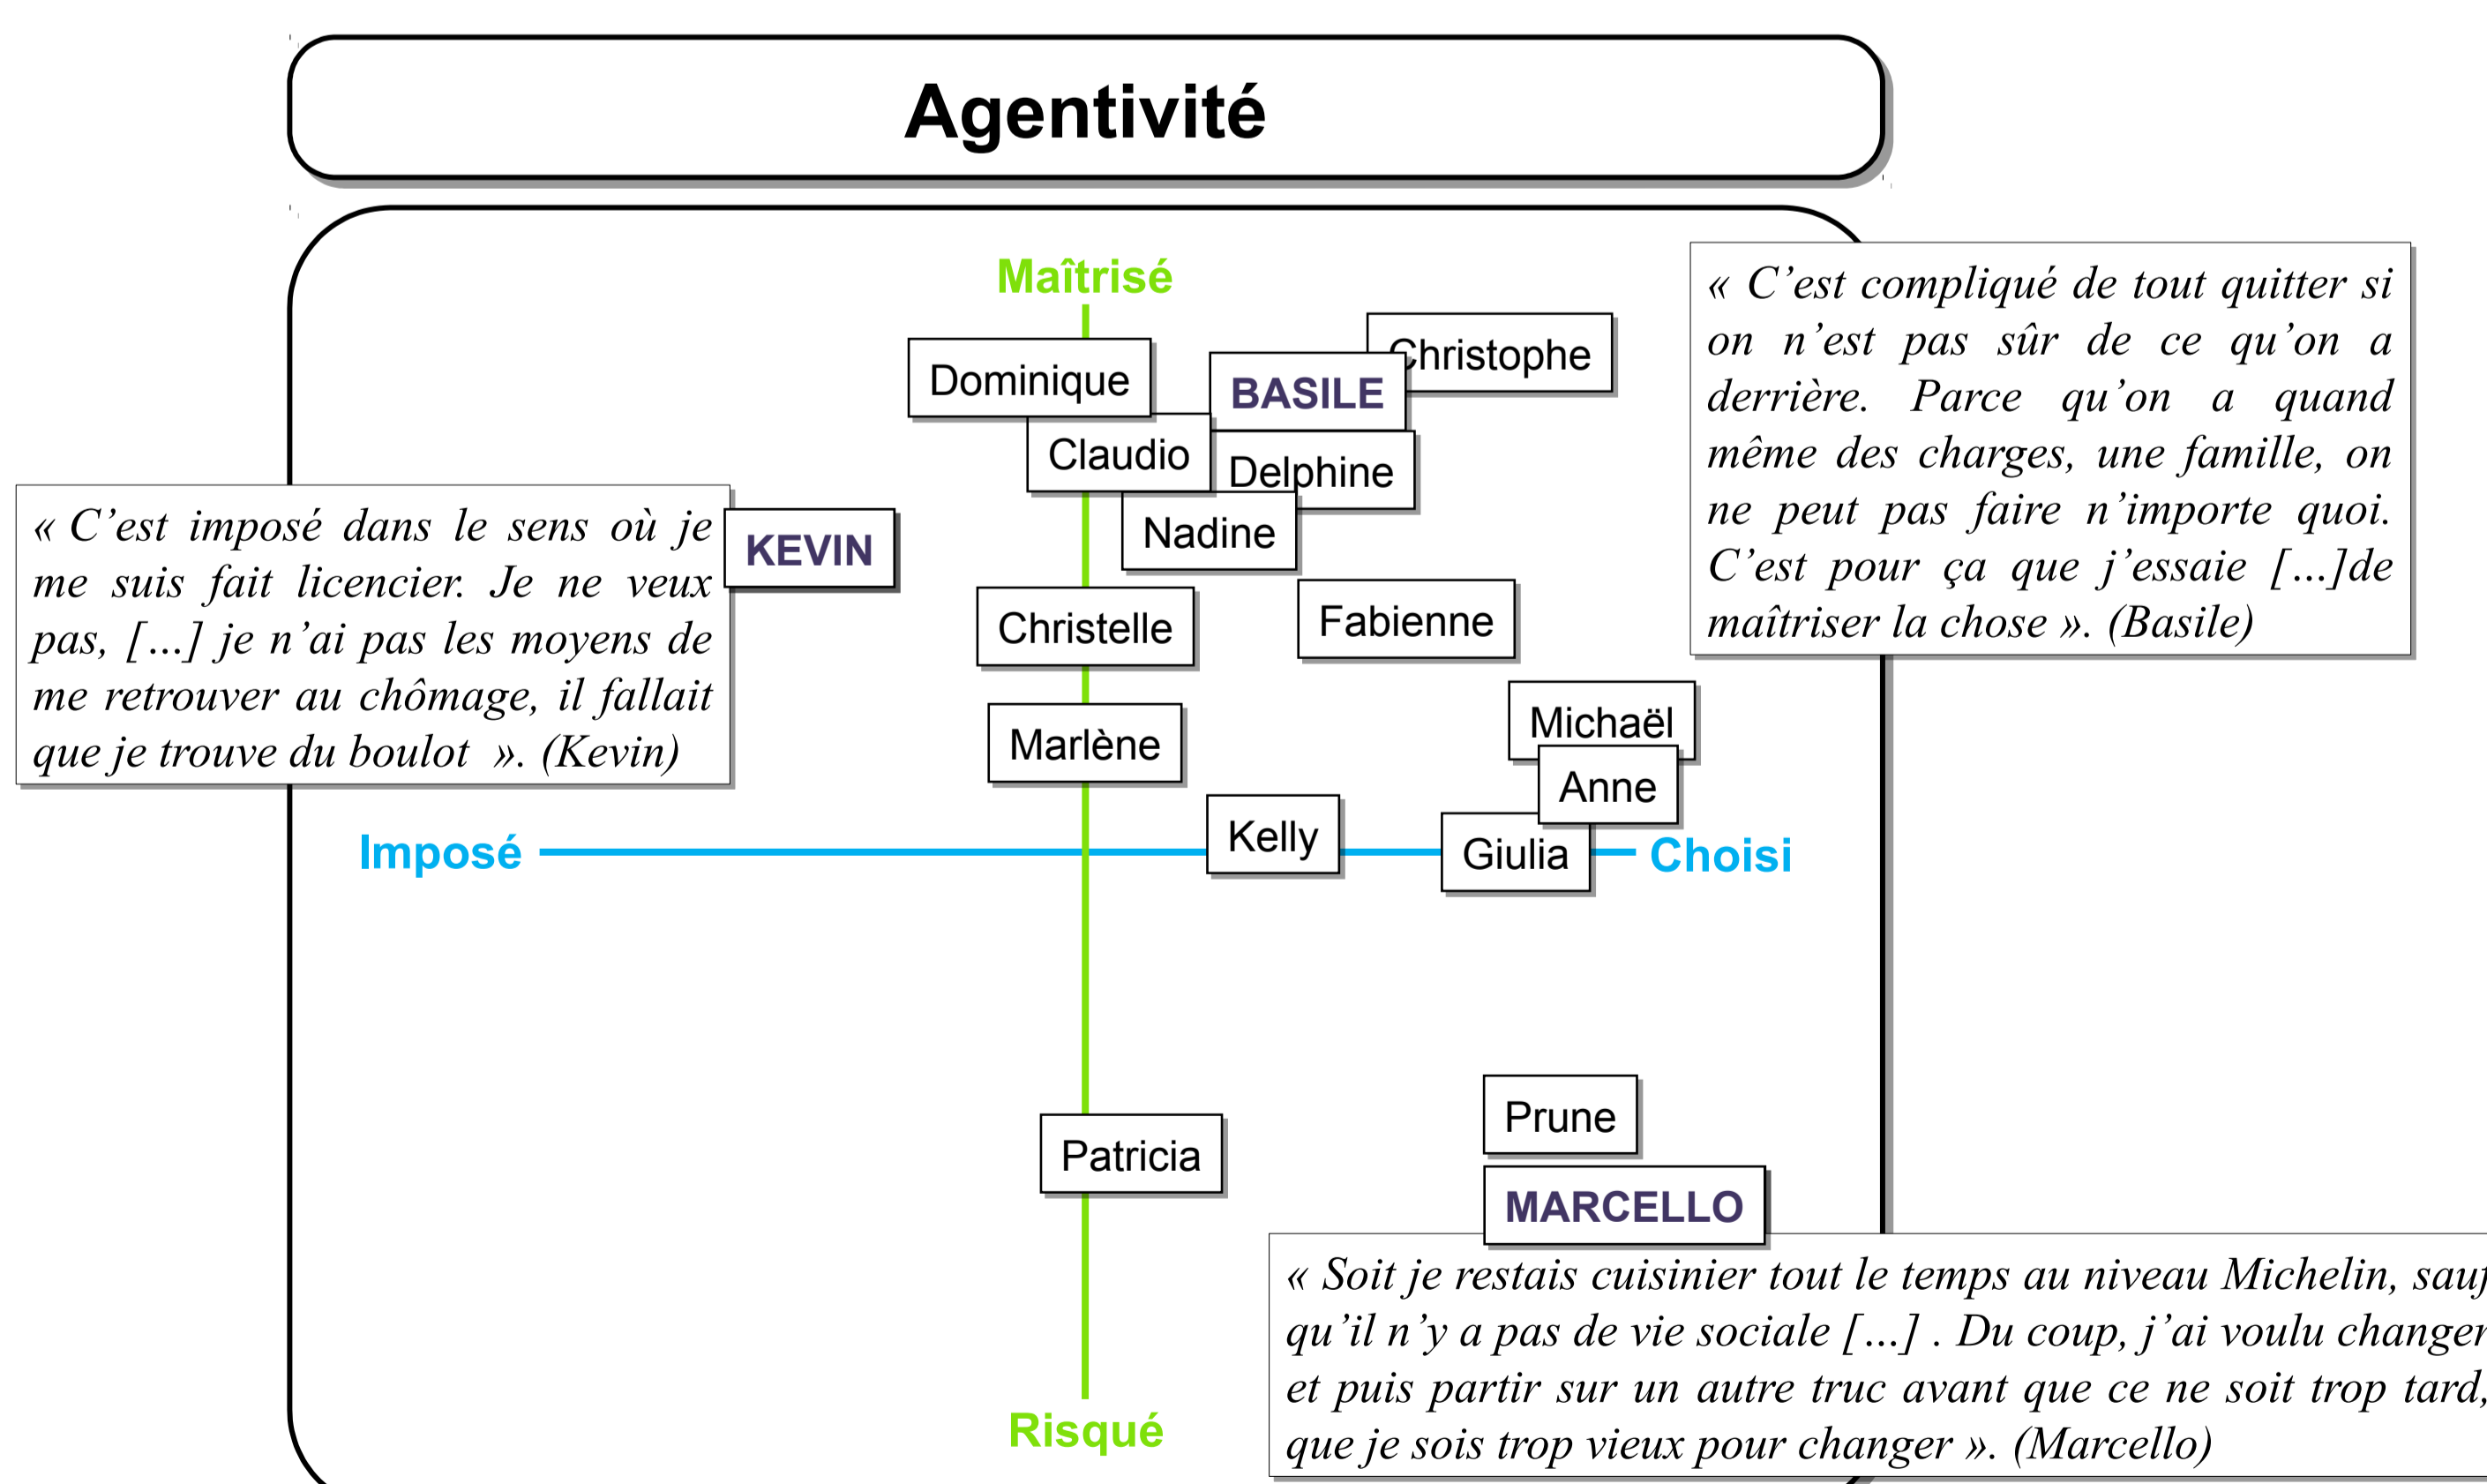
Agentivité

Maîtrisé

Dominique

Christophe

BASILE

Claudio

Delphine

Nadine

KEVIN

Christelle

Fabienne

Marlène

Michaël

Anne

Kelly

Giulia

Imposé

Choisi

Prune

Patricia

MARCELLO

Risqué

« C'est imposé dans le sens où je me suis fait licencier. Je ne veux pas, [...] je n'ai pas les moyens de me retrouver au chômage, il fallait que je trouve du boulot ». (Kevin)

« C'est compliqué de tout quitter si on n'est pas sûr de ce qu'on a derrière. Parce qu'on a quand même des charges, une famille, on ne peut pas faire n'importe quoi. C'est pour ça que j'essaie [...]de maîtriser la chose ». (Basile)

« Soit je restais cuisinier tout le temps au niveau Michelin, sauf qu'il n'y a pas de vie sociale [...] . Du coup, j'ai voulu changer et puis partir sur un autre truc avant que ce ne soit trop tard, que je sois trop vieux pour changer ». (Marcello)